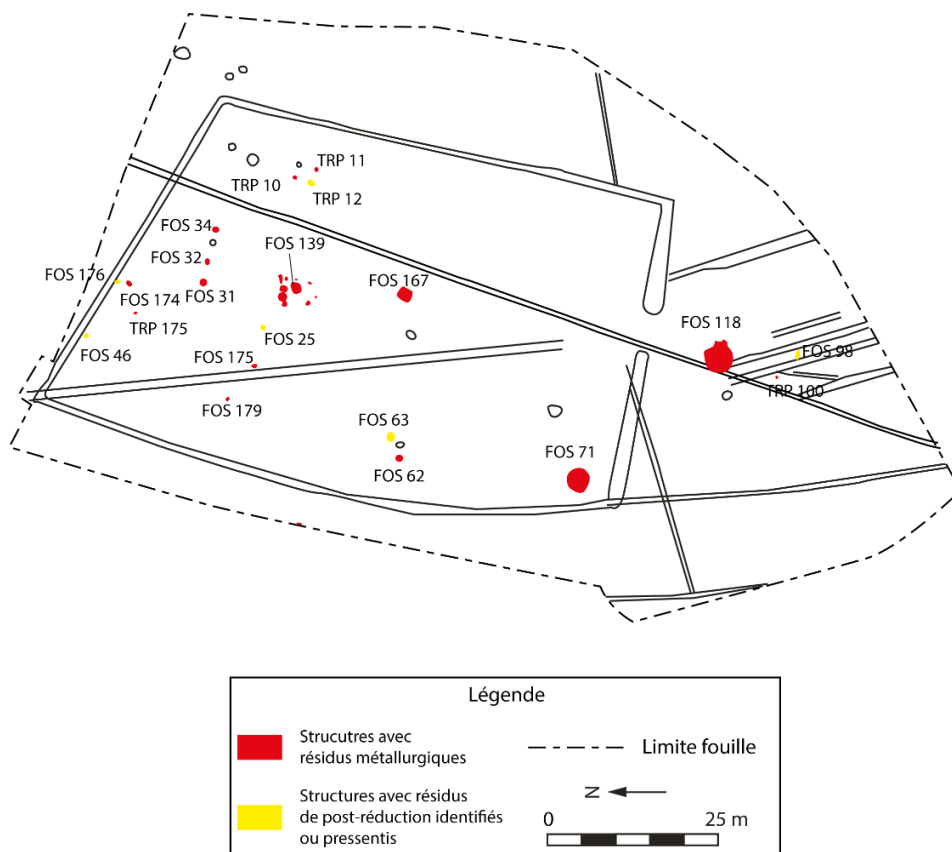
TRP 11
TRP 10
TRP 12
FOS 34
FOS 139
FOS 32
FOS 176
FOS 167
FOS 174
FOS 31
TRP 175
FOS 25
FOS 118
FOS 46
FOS 175
FOS 98
TRP 100
FOS 179
FOS 63
FOS 62
FOS 71

Légende

Strucutres avec résidus métallurgiques

Limite fouille

Structures avec résidus de post-réduction identifiés ou pressentis

N

0
25 m